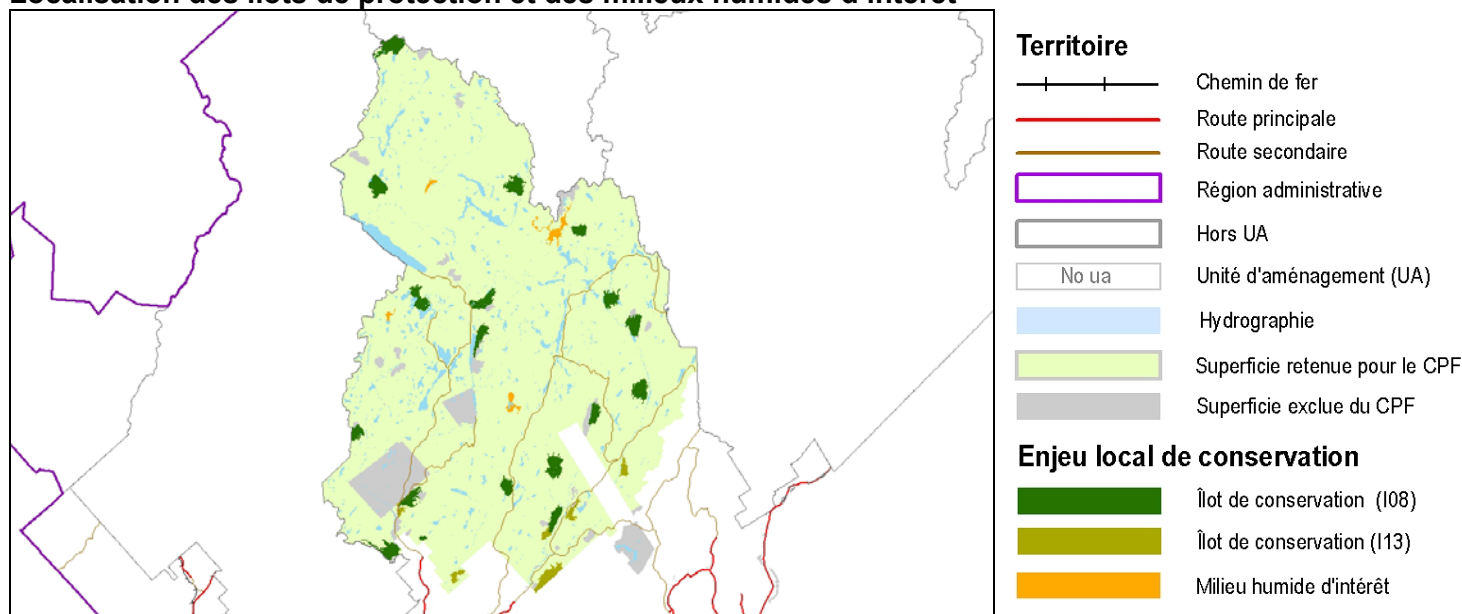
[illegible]

Territoire

Chemin de fer

Route principale

Route secondaire

Région administrative

Hors UA

No ua

Unité d'aménagement (UA)

Hydrographie

Superficie retenue pour le CPF

Superficie exclue du CPF

Enjeu local de conservation

Îlot de conservation (I08)

Îlot de conservation (I13)

Milieu humide d'intérêt